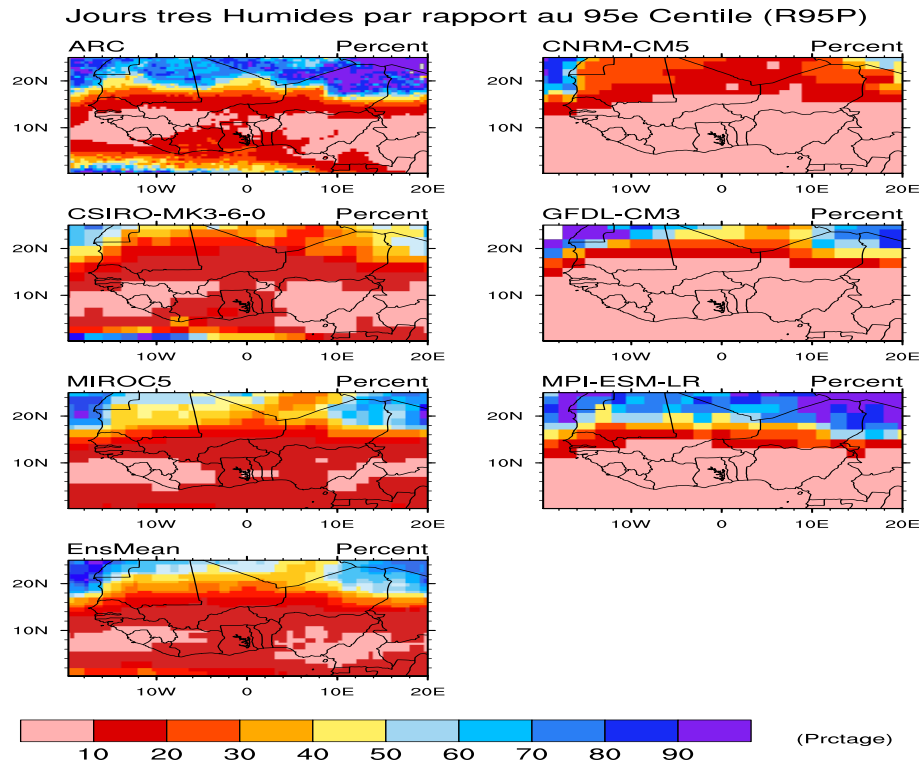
Jours tres Humides par rapport au 95e Centile (R95P)

ARC Percent
20N
10N
10W 0 10E 20E

CNRM-CM5 Percent
20N
10N
10W 0 10E 20E

CSIRO-MK3-6-0 Percent
20N
10N
10W 0 10E 20E

GFDL-CM3 Percent
20N
10N
10W 0 10E 20E

MIROC5 Percent
20N
10N
10W 0 10E 20E

MPI-ESM-LR Percent
20N
10N
10W 0 10E 20E

EnsMean Percent
20N
10N
10W 0 10E 20E

10 20 30 40 50 60 70 80 90 (Prctage)